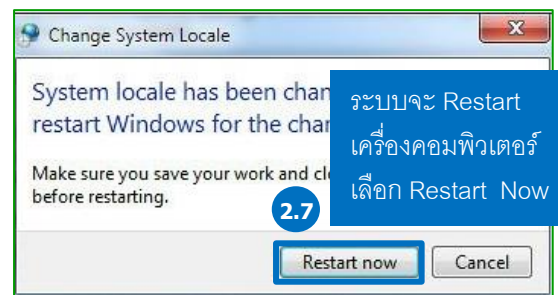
Change System Locale

System locale has been chan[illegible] restart Windows for the chan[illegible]

Make sure you save your work and cl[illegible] before restarting.

ระบบจะ Restart เครื่องคอมพิวเตอร์ เลือก Restart Now

2.7

Restart now

Cancel